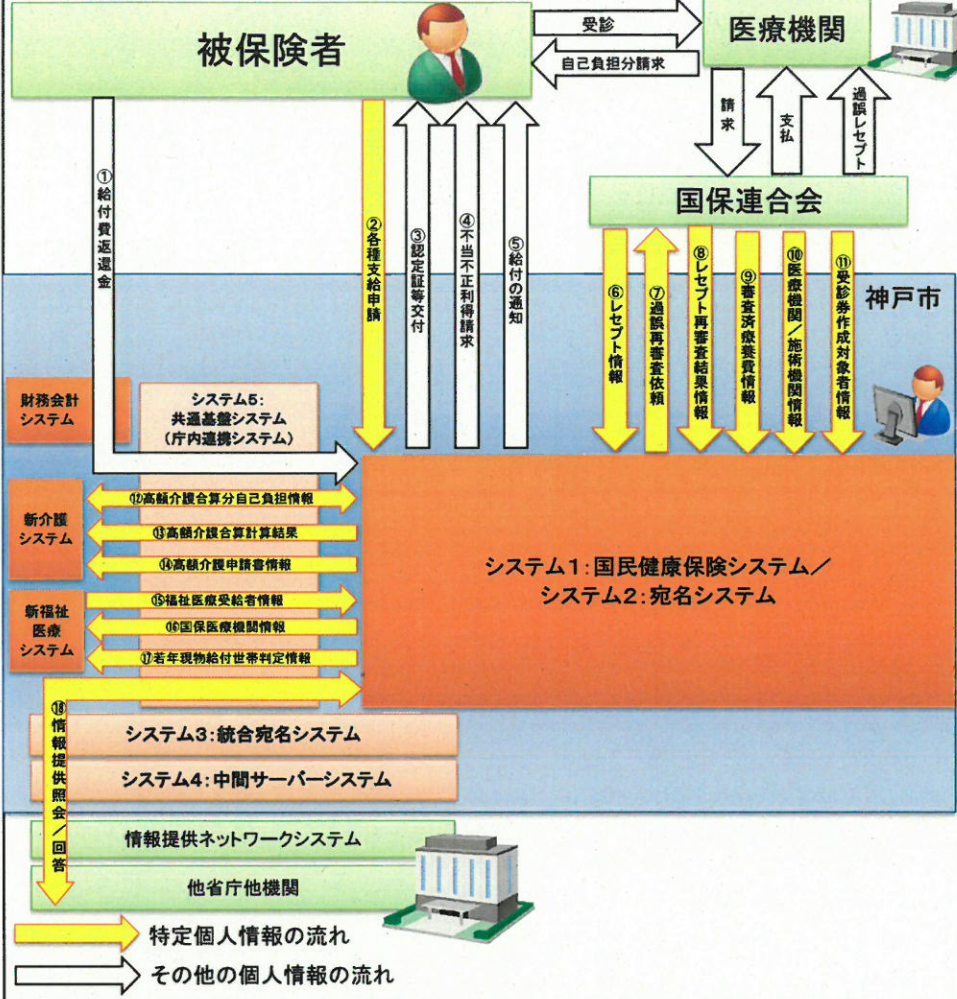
被保険者

受診

自己負担分請求

医療機関

請求

支払

過誤レセプト

国保連合会

①給付費返還金

②各種支給申請

③認定証等交付

④不当不正利得請求

⑤給付の通知

⑥レセプト情報

⑦過誤再審査依頼

⑧レセプト再審査結果情報

⑨審査済療養費情報

⑩医療機関／施術機関情報

⑪受診券作成対象者情報

神戸市

財務会計システム

システム5:共通基盤システム（庁内連携システム）

新介護システム

⑫高額介護合算分自己負担情報

⑬高額介護合算計算結果

⑭高額介護申請書情報

新福祉医療システム

⑮福祉医療受給者情報

⑯国保医療機関情報

⑰若年現物給付世帯判定情報

システム1:国民健康保険システム／システム2:宛名システム

⑱情報提供照会／回答

システム3:統合宛名システム

システム4:中間サーバーシステム

情報提供ネットワークシステム

他省庁他機関

特定個人情報の流れ

その他の個人情報の流れ